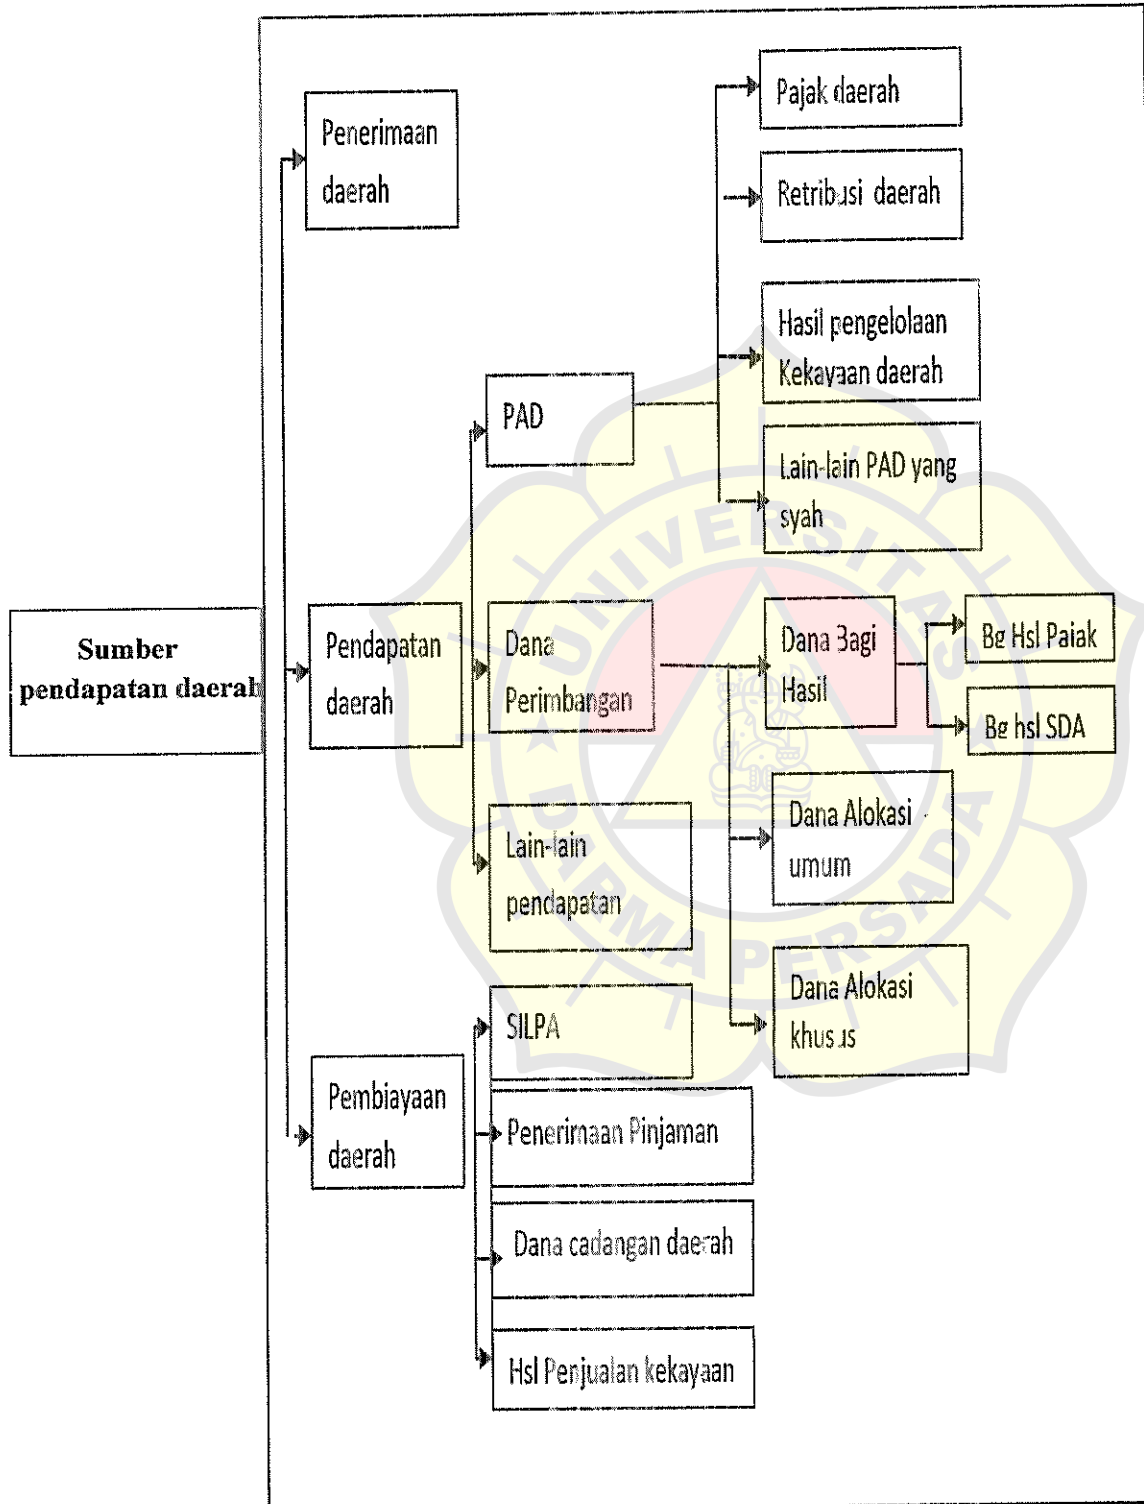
Sumber pendapatan daerah

Penerimaan daerah

Pendapatan daerah

Pembiayaan daerah

PAD

Dana Perimbangan

Lain-lain pendapatan

SILPA

Penerimaan Pinjaman

Dana cadangan daerah

Hsl Penjualan kekayaan

Pajak daerah

Retribusi daerah

Hasil pengelolaan Kekayaan daerah

Lain-lain PAD yang syah

Dana Bagi Hasil

Dana Alokasi umum

Dana Alokasi khusus

Bg Hsl Pajak

Bg hsl SDA

UNIVERSITAS DARMA PERSADA